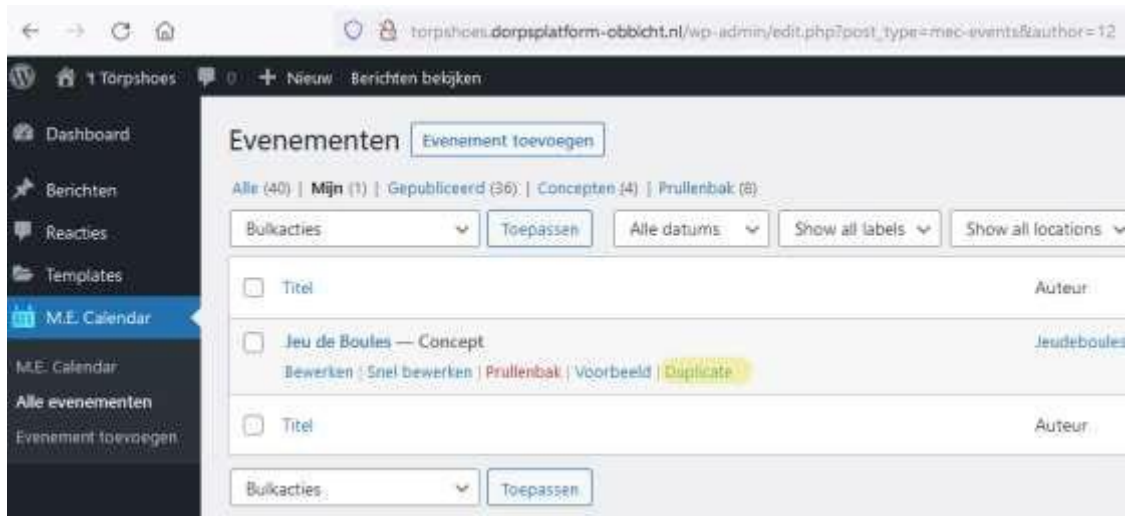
torpshoes.dorpsplatform-obbicht.nl/wp-admin/edit.php?post_type=mec-events&author=12

't Torpshoes 0 + Nieuw Berichten bekijken

Dashboard
Berichten
Reacties
Templates
M.E. Calendar

M.E. Calendar
Alle evenementen
Evenement toevoegen

Evenementen Evenement toevoegen

Alle (40) | Mijn (1) | Gepubliceerd (36) | Concepten (4) | Prullenbak (8)

Bulkacties Toepassen Alle datums Show all labels Show all locations

| Titel | Auteur |
|---|---|
| Jeu de Boules — Concept<br>Bewerken \| Snel bewerken \| Prullenbak \| Voorbeeld \| Duplicate | Jeudeboules |
| Titel | Auteur |

Bulkacties Toepassen